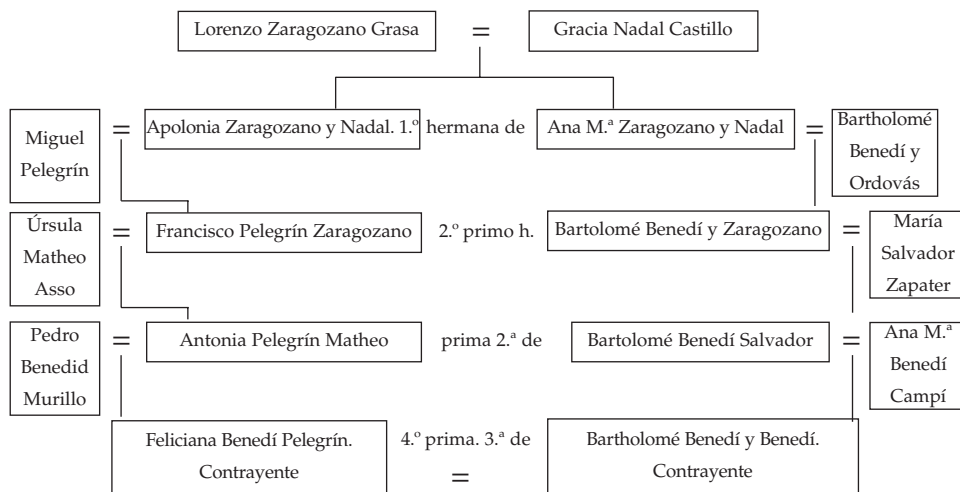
Lorenzo Zaragozano Grasa = Gracia Nadal Castillo

Miguel Pelegrín = Apolonia Zaragozano y Nadal. 1.º hermana de Ana M.ª Zaragozano y Nadal = Bartholomé Benedí y Ordovás

Úrsula Matheo Asso = Francisco Pelegrín Zaragozano 2.º primo h. Bartolomé Benedí y Zaragozano = María Salvador Zapater

Pedro Benedid Murillo = Antonia Pelegrín Matheo prima 2.ª de Bartolomé Benedí Salvador = Ana M.ª Benedí Campí

Feliciana Benedí Pelegrín. Contrayente 4.º prima. 3.ª de = Bartholomé Benedí y Benedí. Contrayente